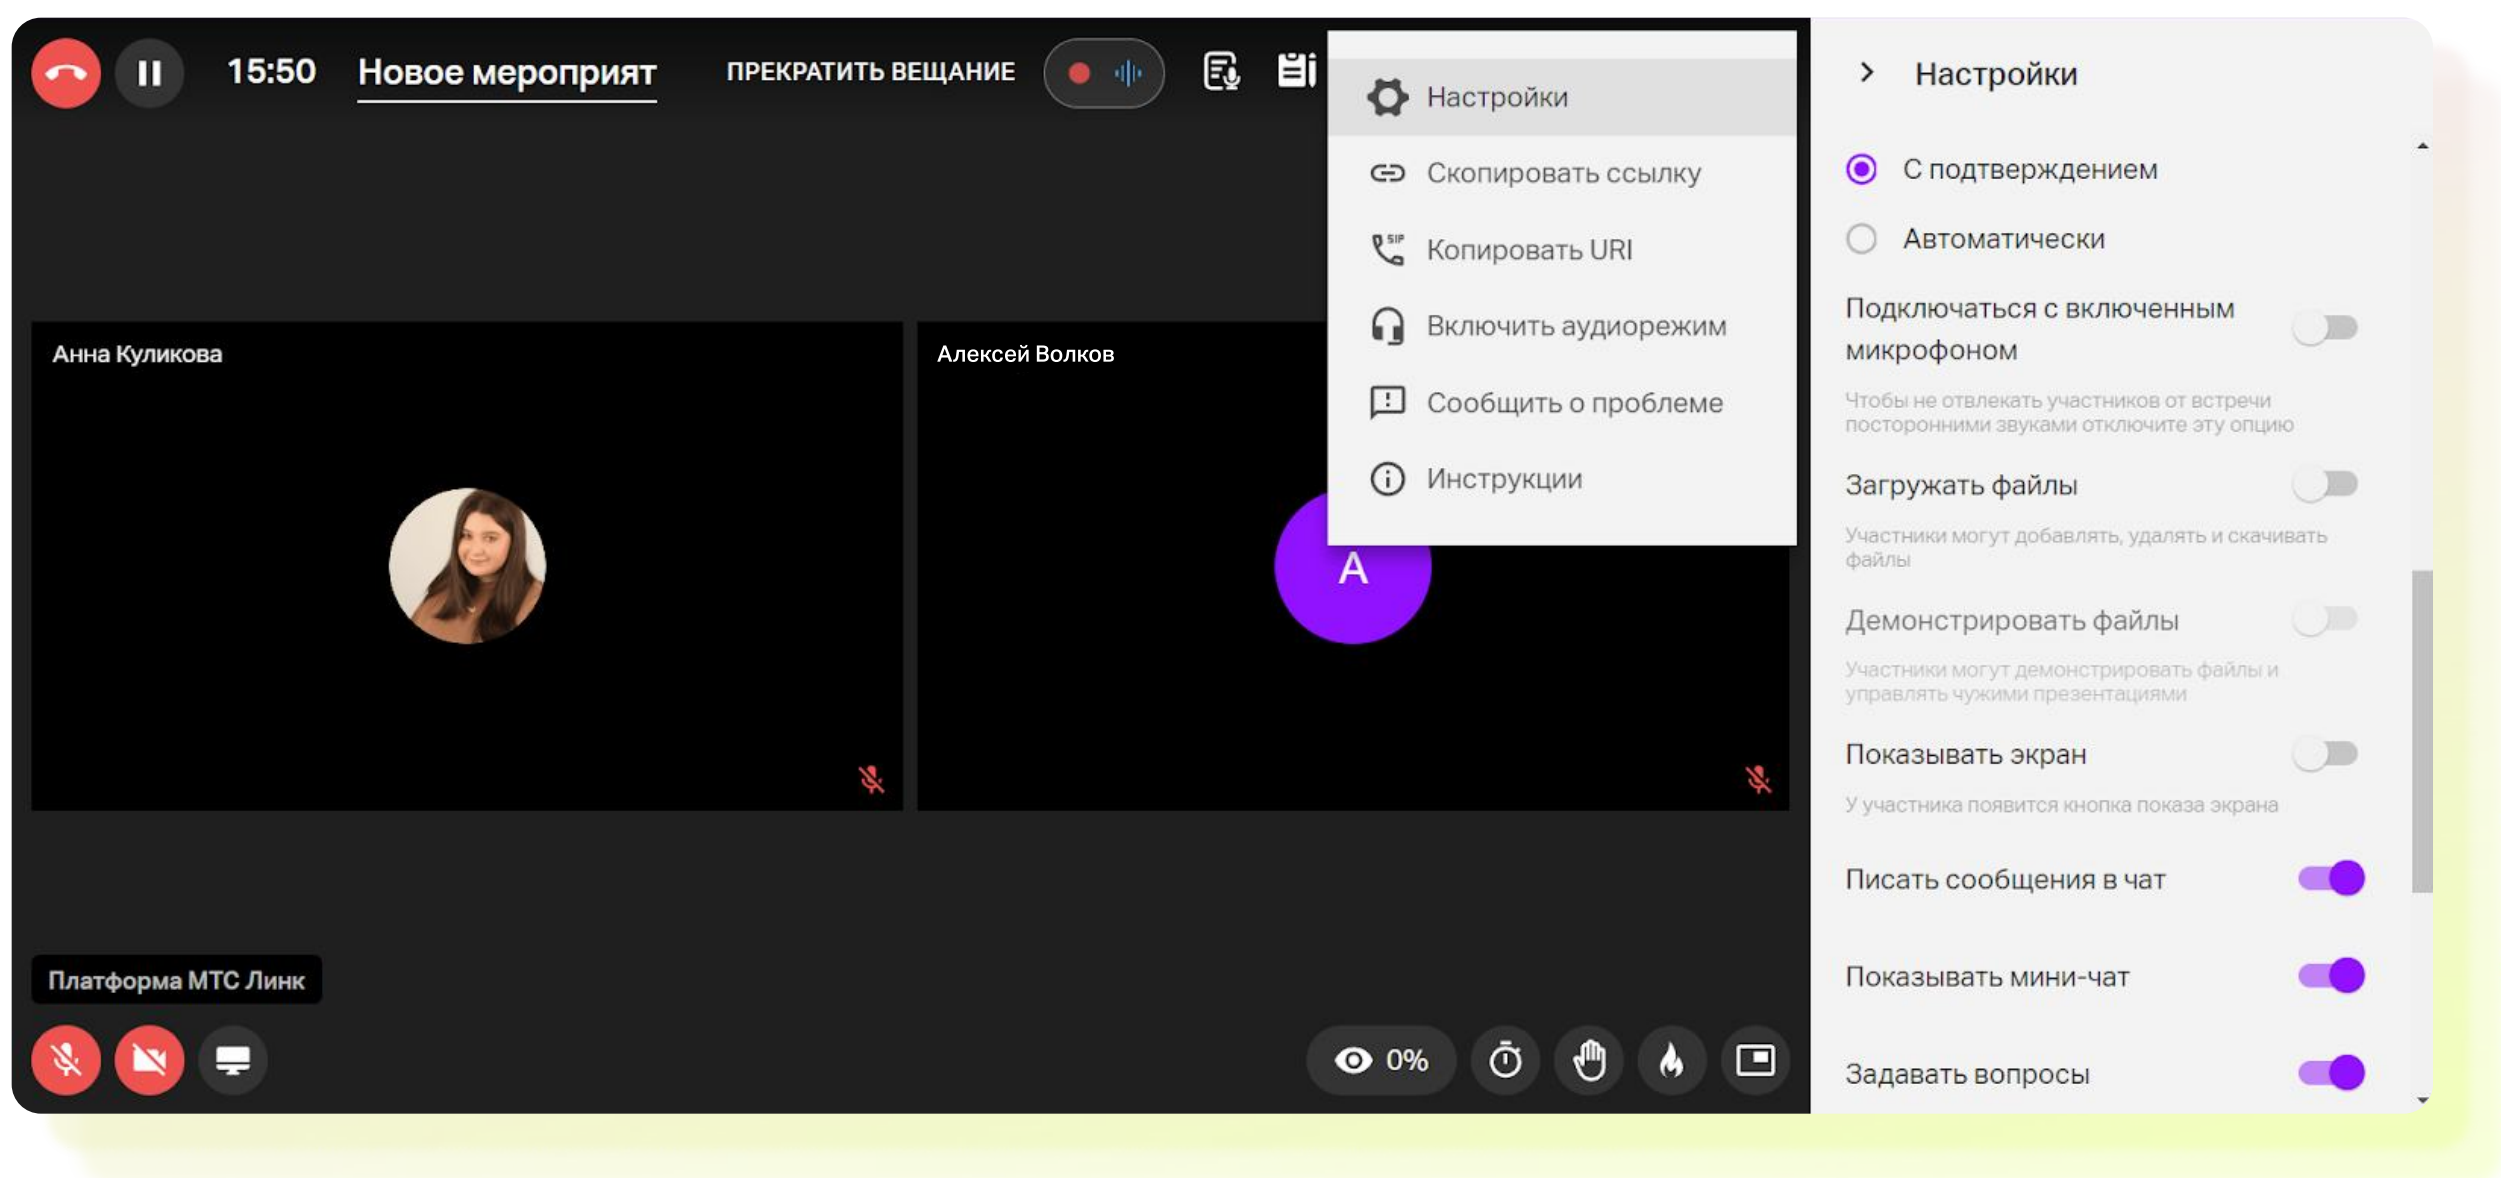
15:50 Новое мероприят
ПРЕКРАТИТЬ ВЕЩАНИЕ

Настройки
Скопировать ссылку
Копировать URI
Включить аудиорежим
Сообщить о проблеме
Инструкции

Анна Куликова
Алексей Волков
A

Платформа МТС Линк

0%

Настройки

С подтверждением
Автоматически

Подключаться с включенным микрофоном
Чтобы не отвлекать участников от встречи посторонними звуками отключите эту опцию

Загружать файлы
Участники могут добавлять, удалять и скачивать файлы

Демонстрировать файлы
Участники могут демонстрировать файлы и управлять чужими презентациями

Показывать экран
У участника появится кнопка показа экрана

Писать сообщения в чат

Показывать мини-чат

Задавать вопросы